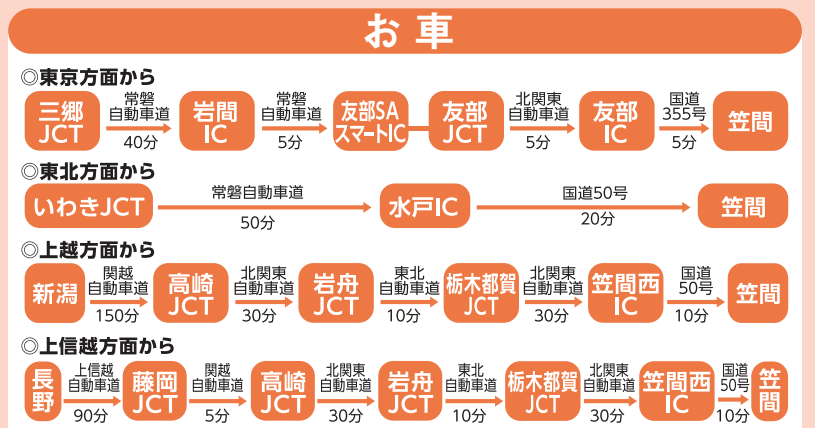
お車

◎東京方面から

三郷JCT 常磐自動車道 40分 岩間IC 常磐自動車道 5分 友部SAスマートIC 友部JCT 北関東自動車道 5分 友部IC 国道355号 5分 笠間

◎東北方面から

いわきJCT 常磐自動車道 50分 水戸IC 国道50号 20分 笠間

◎上越方面から

新潟 関越自動車道 150分 高崎JCT 北関東自動車道 30分 岩舟JCT 東北自動車道 10分 栃木都賀JCT 北関東自動車道 30分 笠間西IC 国道50号 10分 笠間

◎上信越方面から

長野 上信越自動車道 90分 藤岡JCT 関越自動車道 5分 高崎JCT 北関東自動車道 30分 岩舟JCT 東北自動車道 10分 栃木都賀JCT 北関東自動車道 30分 笠間西IC 国道50号 10分 笠間